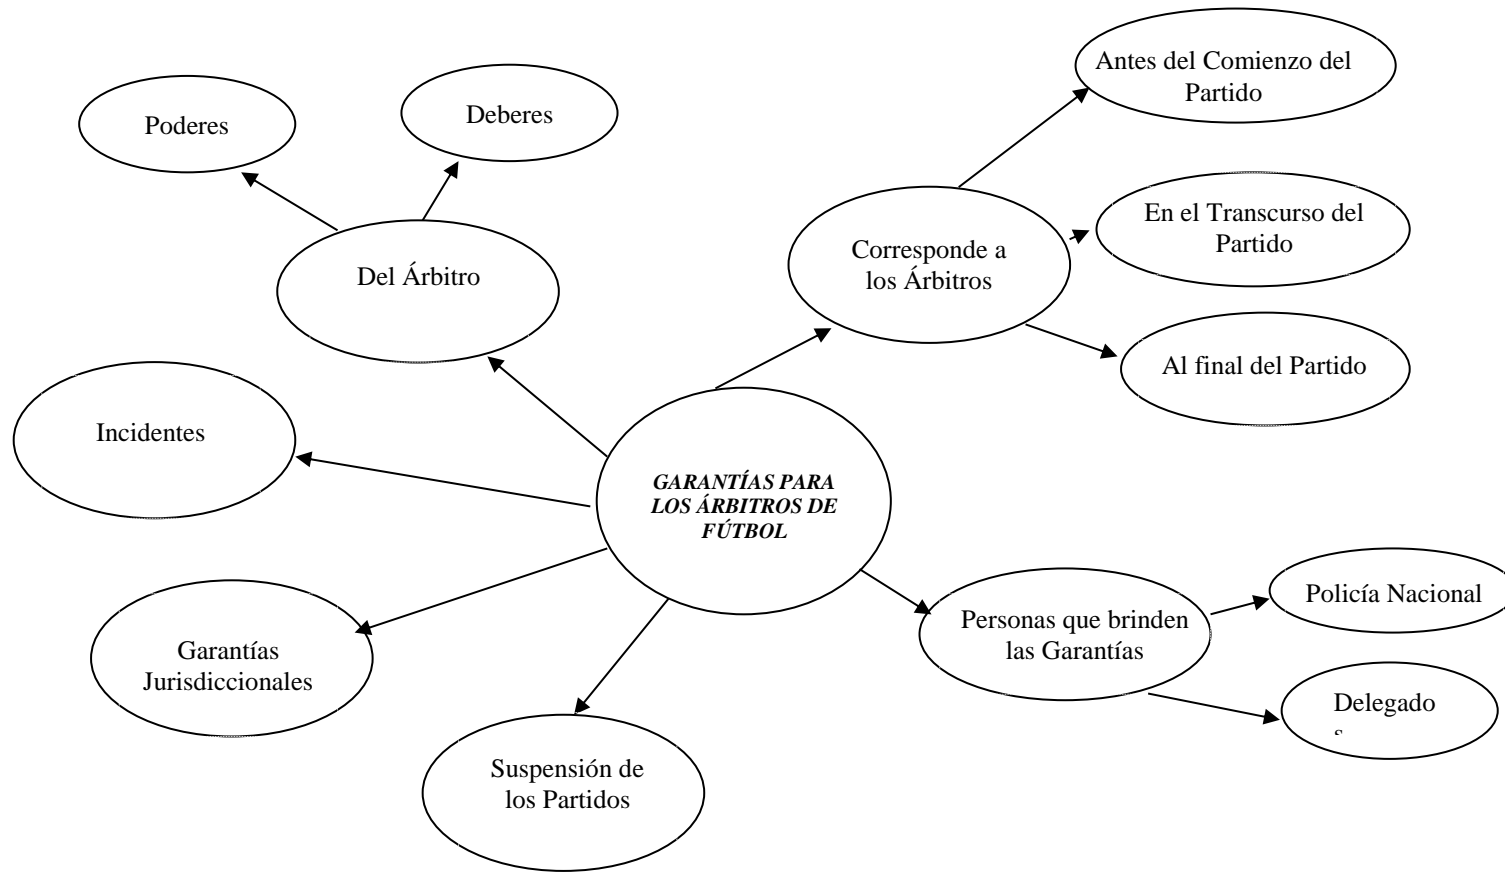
GARANTÍAS PARA LOS ÁRBITROS DE FÚTBOL

Del Árbitro

Poderes

Deberes

Corresponde a los Árbitros

Antes del Comienzo del Partido

En el Transcurso del Partido

Al final del Partido

Incidentes

Garantías Jurisdiccionales

Suspensión de los Partidos

Personas que brinden las Garantías

Policía Nacional

Delegado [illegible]